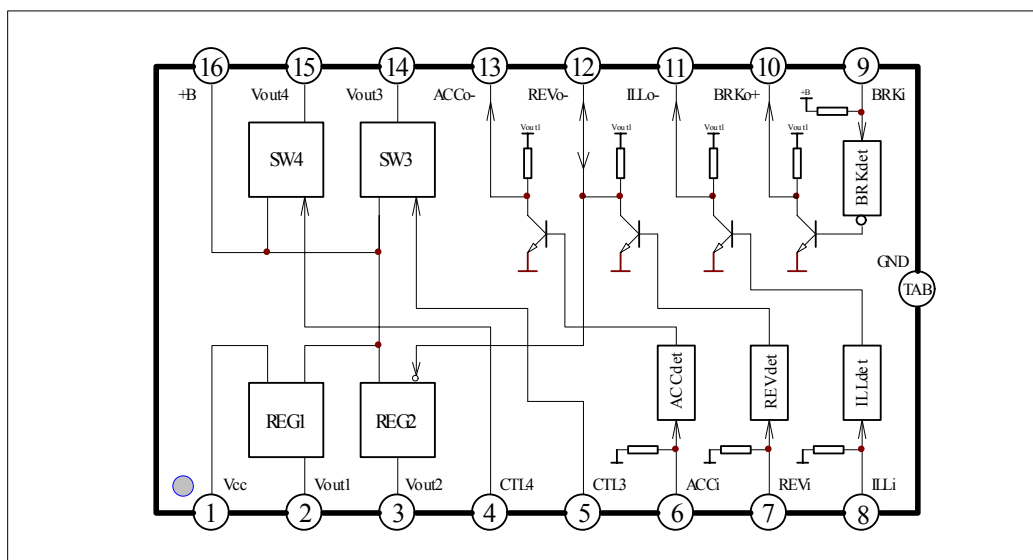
16 15 14 13 12 11 10 9

+B Vout4 Vout3 ACCo- REVo- ILLo- BRKo+ +B BRKi

Vout1 Vout1 Vout1 Vout1

SW4 SW3 BRKdet

GND

TAB

REG1 REG2 ACCdet REVdet ILLdet

Vcc Vout1 Vout2 CTL4 CTL3 ACCi REVi ILLi

1 2 3 4 5 6 7 8